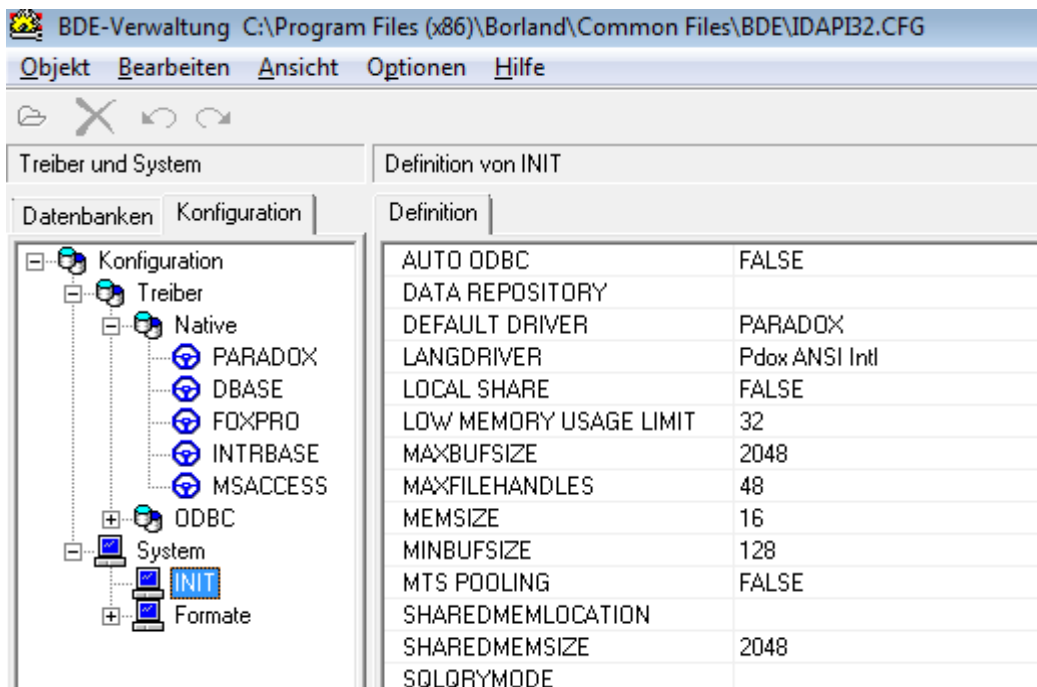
BDE-Verwaltung C:\Program Files (x86)\Borland\Common Files\BDE\IDAPI32.CFG

Objekt Bearbeiten Ansicht Optionen Hilfe

Treiber und System

Definition von INIT

Datenbanken Konfiguration

Definition

Konfiguration
Treiber
Native
PARADOX
DBASE
FOXPRO
INTRBASE
MSACCESS
ODBC
System
INIT
Formate

| | |
|---|---|
| AUTO ODBC | FALSE |
| DATA REPOSITORY | |
| DEFAULT DRIVER | PARADOX |
| LANGDRIVER | Pdox ANSI Intl |
| LOCAL SHARE | FALSE |
| LOW MEMORY USAGE LIMIT | 32 |
| MAXBUFSIZE | 2048 |
| MAXFILEHANDLES | 48 |
| MEMSIZE | 16 |
| MINBUFSIZE | 128 |
| MTS POOLING | FALSE |
| SHAREDMEMLOCATION | |
| SHAREDMEMSIZE | 2048 |
| SQLQRYMODE | |